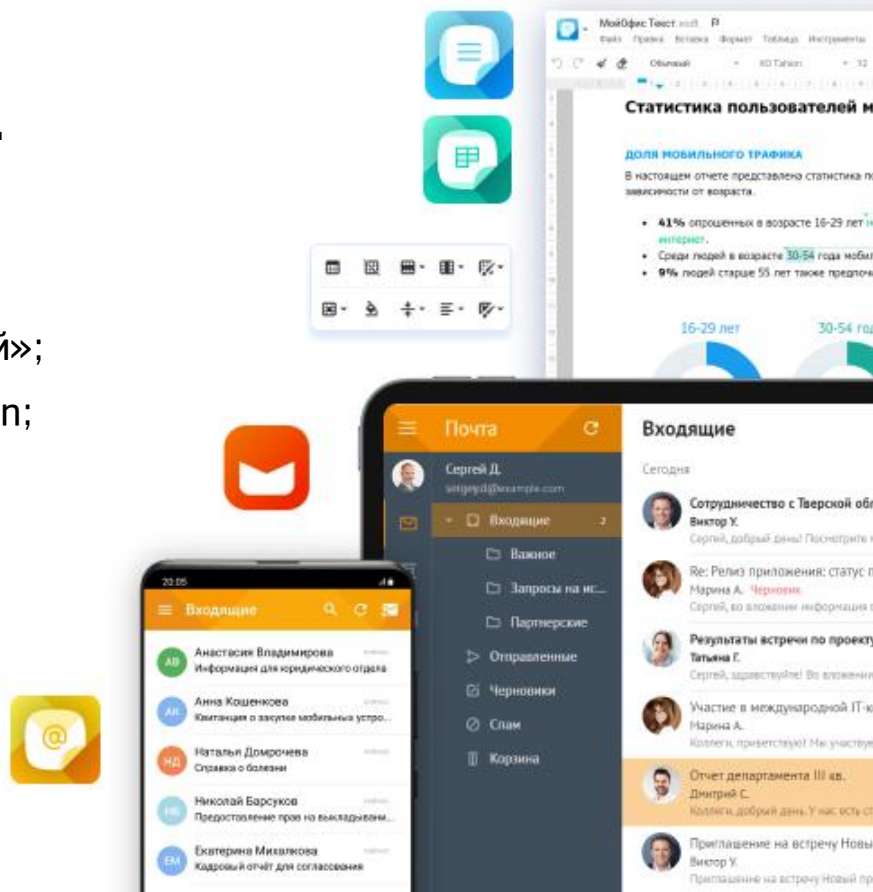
й»;
n;

МойОфис Текст .xodt
Файл Правка Вставка Формат Таблица Инструменты
Обычный
XO Tahoma
Статистика пользователей м
ДОЛЯ МОБИЛЬНОГО ТРАФИКА
В настоящем отчете представлена статистика по зависимости от возраста.
• 41% опрошенных в возрасте 16-29 лет интернет.
• Среди людей в возрасте 30-54 года мобил
• 9% людей старше 55 лет также предпочи
16-29 лет
30-54 год

Почта
Сергей Д.
sergeyd@example.com
Входящие 2
Важное
Запросы на ис...
Партнерские
Отправленные
Черновики
Спам
Корзина

Входящие
Сегодня
Сотрудничество с Тверской обл
Виктор У.
Сергей, добрый день! Посмотрите
Re: Релиз приложения: статус п
Марина А. Черновик
Сергей, во вложении информация
Результаты встречи по проекту
Татьяна Г.
Сергей, здравствуйте! Во вложении
Участие в международной IT-к
Марина А.
Коллеги, приветствую! Мы участвуе
Отчет департамента III кв.
Дмитрий С.
Коллеги, добрый день. У нас есть ст
Приглашение на встречу Новы
Виктор У.
Приглашение на встречу Новый пр

20:05
Входящие
АВ Анастасия Владимирова
Информация для юридического отдела
АК Анна Кошенкова
Квитанция о закупке мобильных устро...
НД Наталья Домрочева
Справка о болезни
НБ Николай Барсуков
Предоставление прав на выкладывани...
ЕМ Екатерина Михалкова
Кадровый отчёт для согласования